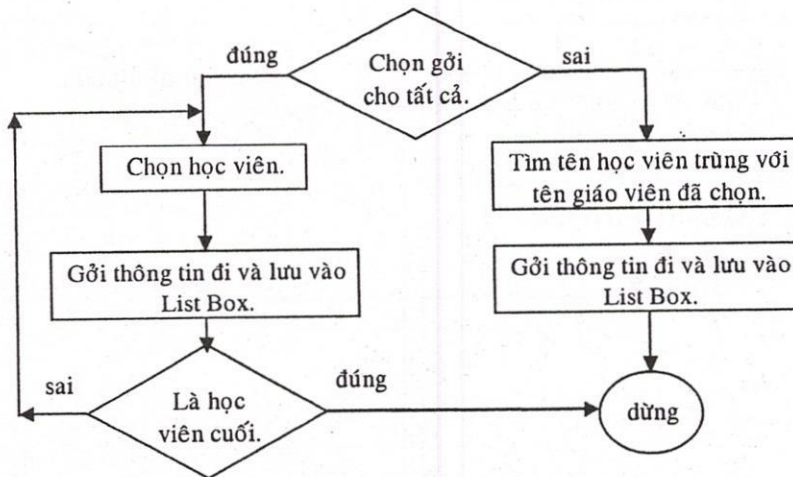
Chọn gởi cho tất cả.

đúng

sai

Chọn học viên.

Gởi thông tin đi và lưu vào List Box.

Là học viên cuối.

sai

đúng

Tìm tên học viên trùng với tên giáo viên đã chọn.

Gởi thông tin đi và lưu vào List Box.

dừng